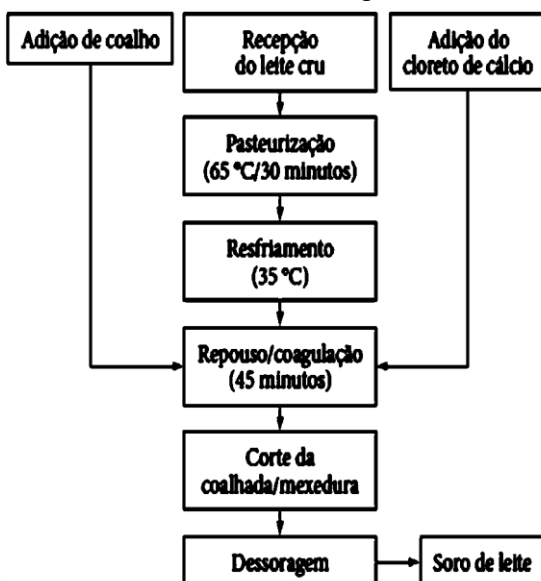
Adição de coalho

Recepção do leite cru

Adição do cloreto de cálcio

Pasteurização (65 °C/30 minutos)

Resfriamento (35 °C)

Repouso/coagulação (45 minutos)

Corte da coalhada/mexedura

Dessoragem

Soro de leite